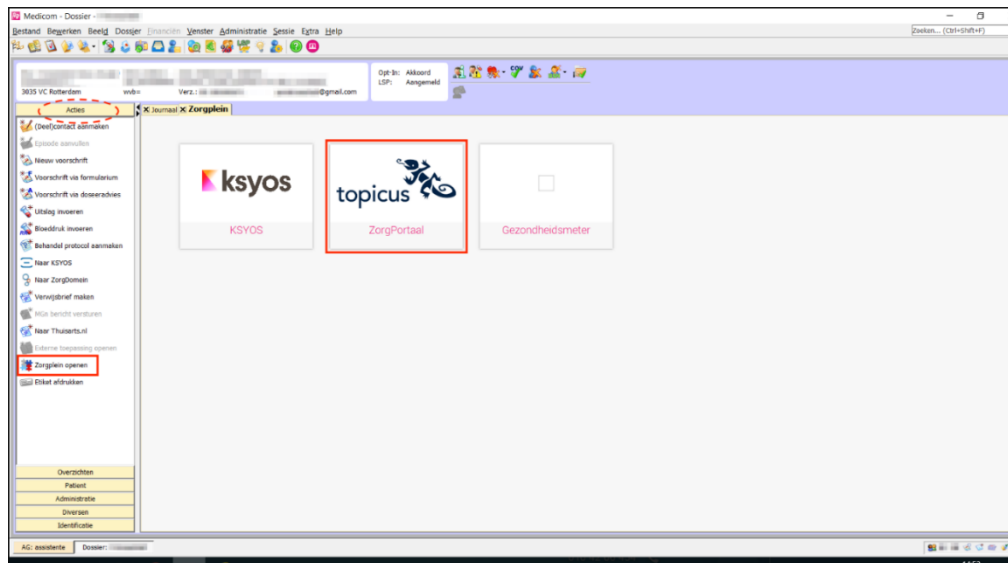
Medicom - Dossier - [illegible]

Bestand Bewerken Beeld Dossier Financiën Venster Administratie Sessie Extra Help

Zoeken... (Ctrl+Shift+F)

3035 VC Rotterdam wvb= Verz.: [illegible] @gmail.com

Opt-In: Akkoord
LSP: Aangemeld

Acties

× Journaal × Zorgplein

(Deel)contact aanmaken
Episode aanvullen
Nieuw voorschrift
Voorschrift via formularium
Voorschrift via doseeradvies
Uitslag invoeren
Bloeddruk invoeren
Behandel protocol aanmaken
Naar KSYOS
Naar ZorgDomein
Verwijsbrief maken
MGn bericht versturen
Naar Thuisarts.nl
Externe toepassing openen
Zorgplein openen
Etiket afdrukken

ksyos
KSYOS

topicus
ZorgPortaal

Gezondheidsmeter

Overzichten
Patiënt
Administratie
Diversen
Identificatie

AG: assistente Dossier: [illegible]